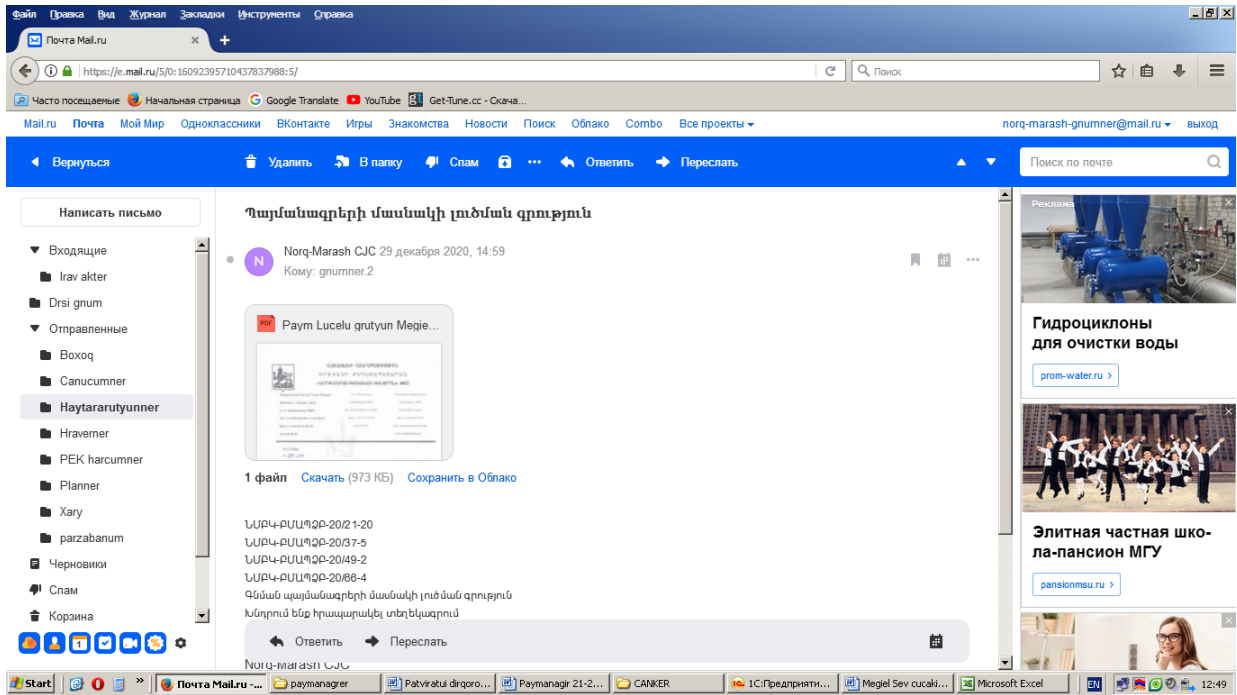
Файл Правка Вид Журнал Закладки Инструменты Справка

Почта Mail.ru

https://e.mail.ru/5/0:16092395710437837988:5/

Поиск

Часто посещаемые Начальная страница Google Translate YouTube Get-Tune.cc - Скача...

Mail.ru Почта Мой Мир Одноклассники ВКонтакте Игры Знакомства Новости Поиск Облако Combo Все проекты

norq-marash-gnumner@mail.ru выход

Вернуться Удалить В папку Спам Ответить Переслать

Поиск по почте

Написать письмо

Входящие
Irav akter
Drsi gnum
Отправленные
Boxoq
Canucumner
Haytararutyunner
Hraverner
PEK harcumner
Planner
Xary
parzabanum
Черновики
Спам
Корзина

Պայմանագրերի մասնակի լուծման գրություն

Norq-Marash CJC 29 декабря 2020, 14:59
Кому: gnumner.2

Paym Lucelu grutyun Megie...

1 файл Скачать (973 КБ) Сохранить в Облако

ՆՄԲԿ-ԲՍԱՊՁԲ-20/21-20
ՆՄԲԿ-ԲՍԱՊՁԲ-20/37-5
ՆՄԲԿ-ԲՍԱՊՁԲ-20/49-2
ՆՄԲԿ-ԲՍԱՊՁԲ-20/66-4
Գնման պայմանագրերի մասնակի լուծման գրություն
Խնդրում ենք հրապարակել տեղեկագրում

Ответить Переслать

Norq-Marash CJC

Реклама

Гидроциклоны для очистки воды

prom-water.ru

Элитная частная школа-пансион МГУ

pansionmsu.ru

Start Почта Mail.ru -... paymanagrer Patviratui dirqoro... Paymanagir 21-2... CANKER 1С:Предприятн... Megiel Sev cucaki... Microsoft Excel EN 12:49